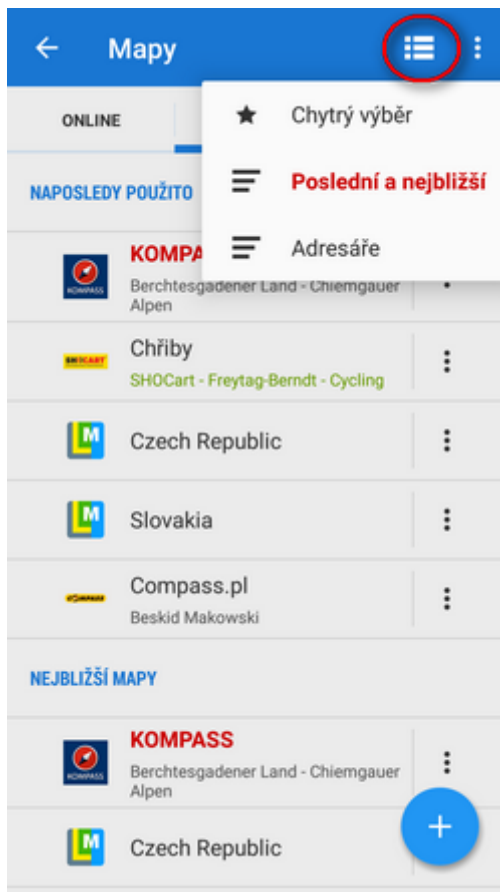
Mapy

ONLINE

Chytrý výběr

Poslední a nejbližší

Adresáře

NAPOSLEDY POUŽITO

KOMPA
Berchtesgadener Land - Chiemgauer Alpen

Chřiby
SHOCart - Freytag-Berndt - Cycling

Czech Republic

Slovakia

Compass.pl
Beskid Makowski

NEJBLIŽŠÍ MAPY

KOMPASS
Berchtesgadener Land - Chiemgauer Alpen

Czech Republic